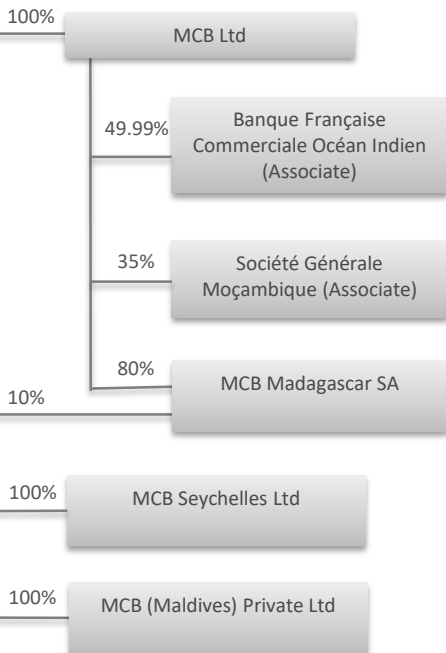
100%
MCB Ltd

49.99%
Banque Française Commerciale Océan Indien (Associate)

35%
Société Générale Moçambique (Associate)

80%
10%
MCB Madagascar SA

100%
MCB Seychelles Ltd

100%
MCB (Maldives) Private Ltd